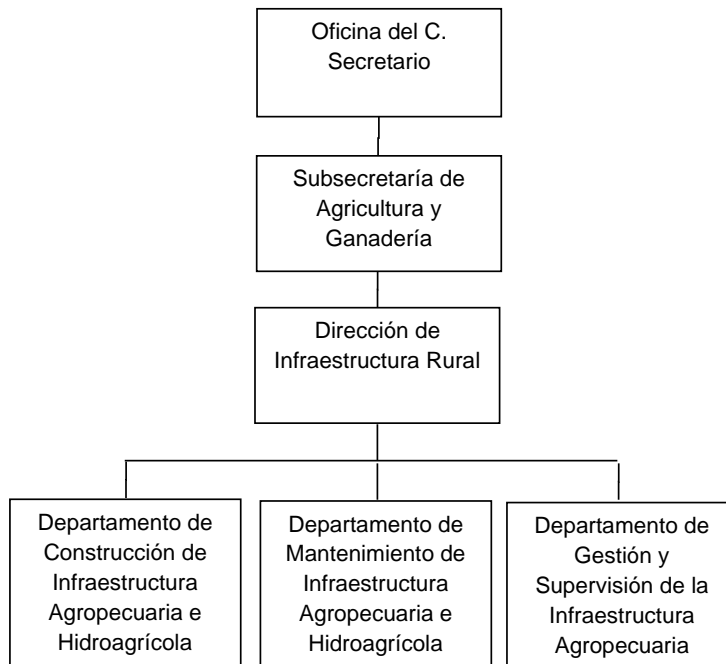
Oficina del C. Secretario

Subsecretaría de Agricultura y Ganadería

Dirección de Infraestructura Rural

Departamento de Construcción de Infraestructura Agropecuaria e Hidroagrícola

Departamento de Mantenimiento de Infraestructura Agropecuaria e Hidroagrícola

Departamento de Gestión y Supervisión de la Infraestructura Agropecuaria